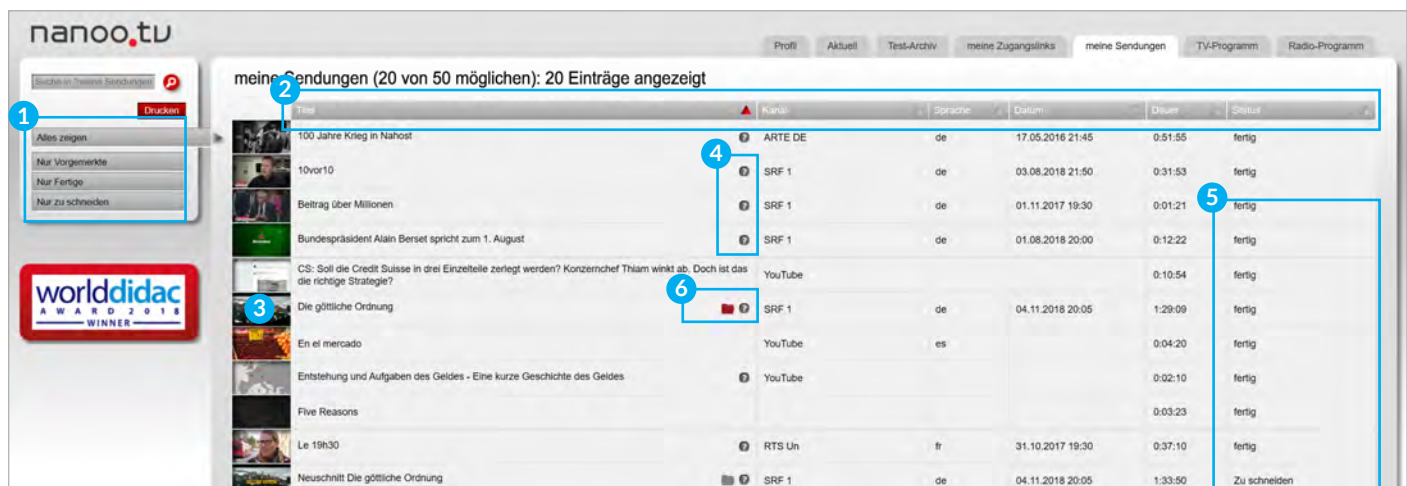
nanoo.tv

Profil | Aktuell | Test-Archiv | meine Zugangslinks | meine Sendungen | TV-Programm | Radio-Programm

Suche in meine Sendungen

Drucken

1

Alles zeigen
Nur Vorgemerkte
Nur Fertige
Nur zu schneiden

worlddidac AWARD 2018 WINNER

meine Sendungen (20 von 50 möglichen): 20 Einträge angezeigt

2

4

5

6

3

| Titel | Kanal | Sprache | Datum | Dauer | Status |
|---|---|---|---|---|---|
| 100 Jahre Krieg in Nahost | ARTE DE | de | 17.05.2016 21:45 | 0:51:55 | fertig |
| 10vor10 | SRF 1 | de | 03.08.2018 21:50 | 0:31:53 | fertig |
| Beitrag über Millionen | SRF 1 | de | 01.11.2017 19:30 | 0:01:21 | fertig |
| Bundespräsident Alain Berset spricht zum 1. August | SRF 1 | de | 01.08.2018 20:00 | 0:12:22 | fertig |
| CS: Soll die Credit Suisse in drei Einzelteile zerlegt werden? Konzernchef Thiam winkt ab. Doch ist das die richtige Strategie? | YouTube | | | 0:10:54 | fertig |
| Die göttliche Ordnung | SRF 1 | de | 04.11.2018 20:05 | 1:29:09 | fertig |
| En el mercado | YouTube | es | | 0:04:20 | fertig |
| Entstehung und Aufgaben des Geldes - Eine kurze Geschichte des Geldes | YouTube | | | 0:02:10 | fertig |
| Five Reasons | | | | 0:03:23 | fertig |
| Le 19h30 | RTS Un | fr | 31.10.2017 19:30 | 0:37:10 | fertig |
| Neuschnitt Die göttliche Ordnung | SRF 1 | de | 04.11.2018 20:05 | 1:33:50 | Zu schneiden |